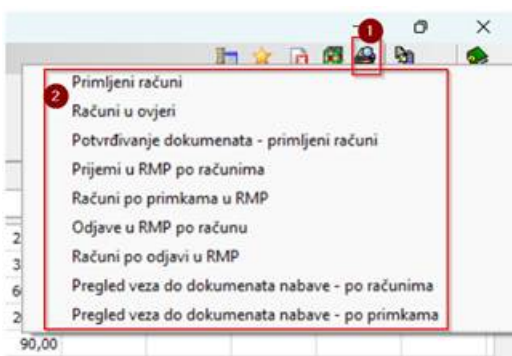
1

2

Primljeni računi
Računi u ovjeri
Potvrđivanje dokumenata - primljeni računi
Prijemi u RMP po računima
Računi po primkama u RMP
Odjave u RMP po računu
Računi po odjavi u RMP
Pregled veza do dokumenata nabave - po računima
Pregled veza do dokumenata nabave - po primkama

2
3
6
2
90,00